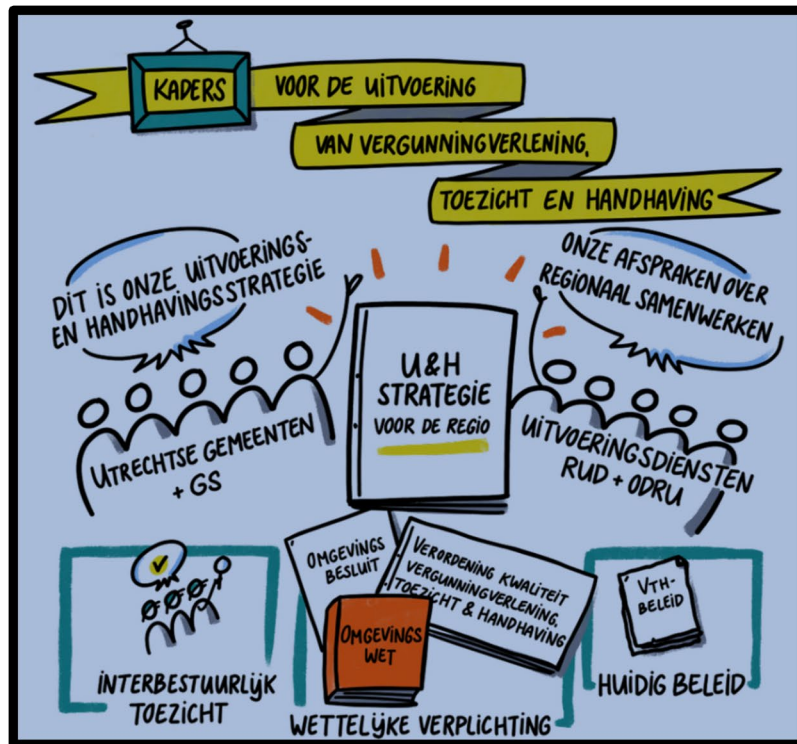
KADERS VOOR DE UITVOERING VAN VERGUNNINGVERLENING, TOEZICHT EN HANDHAVING

DIT IS ONZE UITVOERINGS- EN HANDHAVINGSSTRATEGIE

ONZE AFSPRAKEN OVER REGIONAAL SAMENWERKEN

U&H STRATEGIE VOOR DE REGIO

UTRECHTSE GEMEENTEN + GS

UITVOERINGSDIENSTEN RUD + ODRU

INTERBESTUURLIJK TOEZICHT

OMGEVINGS BESLUIT

VERORDENING KWALITEIT VERGUNNINGVERLENING, TOEZICHT & HANDHAVING

OMGEVINGS WET

WETTELIJKE VERPLICHTING

VTH-BELEID

HUIDIG BELEID